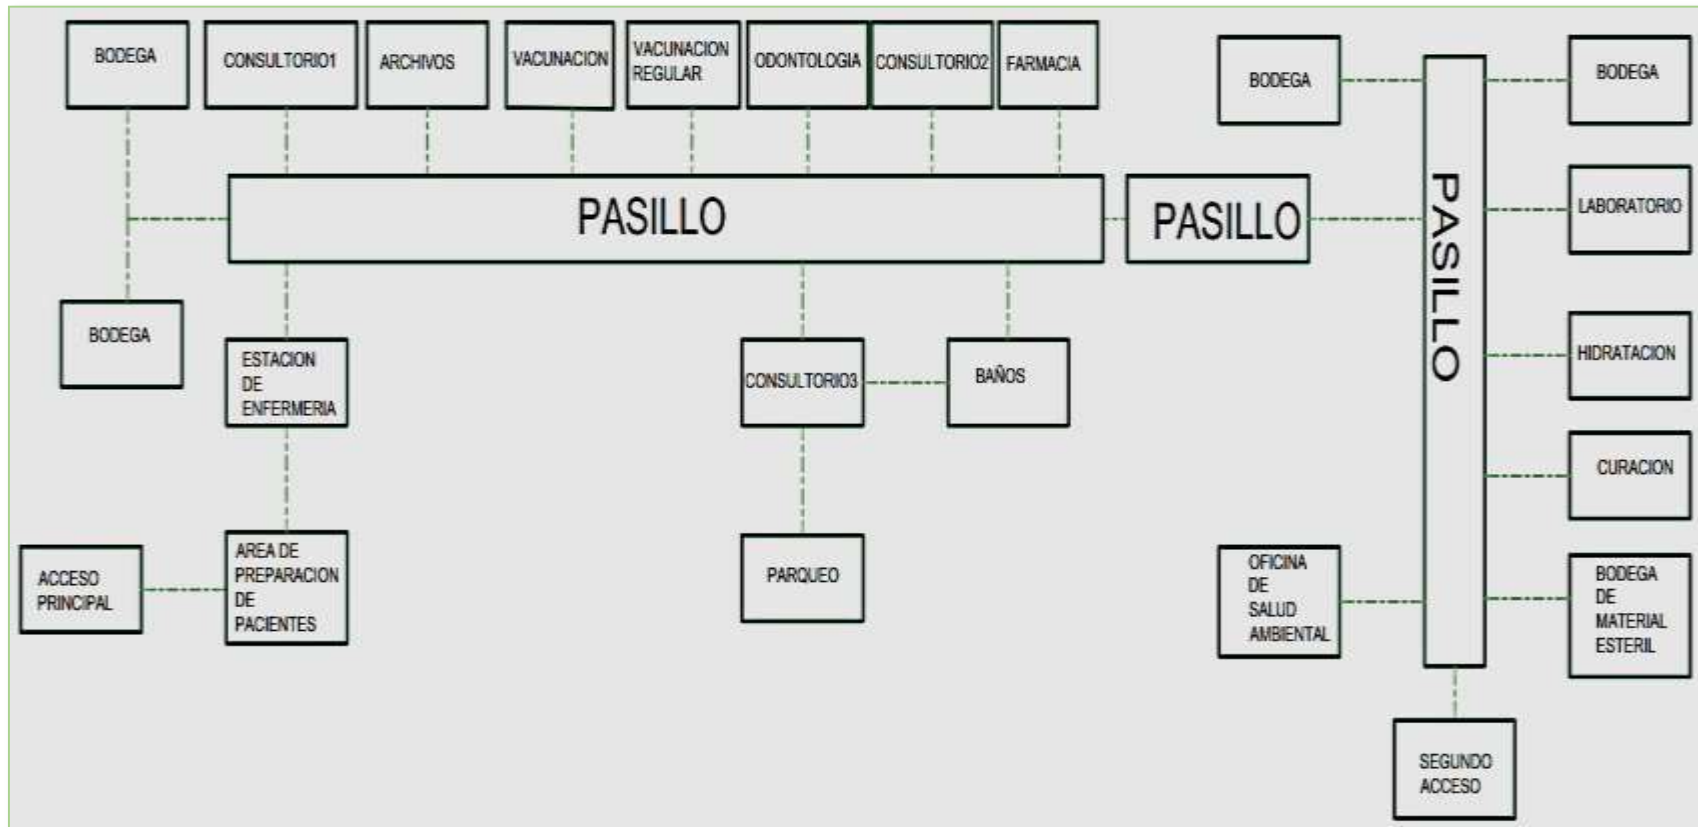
BODEGA

CONSULTORIO1

ARCHIVOS

VACUNACION

VACUNACION REGULAR

ODONTOLOGIA

CONSULTORIO2

FARMACIA

BODEGA

BODEGA

PASILLO

PASILLO

PASILLO

LABORATORIO

BODEGA

ESTACION DE ENFERMERIA

CONSULTORIO3

BAÑOS

HIDRATACION

CURACION

ACCESO PRINCIPAL

AREA DE PREPARACION DE PACIENTES

PARQUEO

OFICINA DE SALUD AMBIENTAL

BODEGA DE MATERIAL ESTERIL

SEGUNDO ACCESO